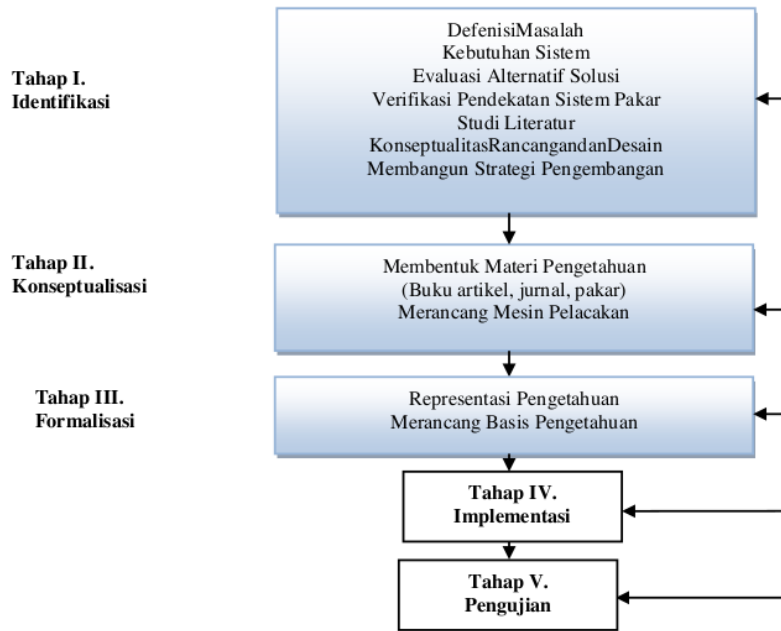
Tahap I.
Identifikasi

DefenisiMasalah
Kebutuhan Sistem
Evaluasi Alternatif Solusi
Verifikasi Pendekatan Sistem Pakar
Studi Literatur
KonseptualitasRancangandanDesain
Membangun Strategi Pengembangan

Tahap II.
Konseptualisasi

Membentuk Materi Pengetahuan
(Buku artikel, jurnal, pakar)
Merancang Mesin Pelacakan

Tahap III.
Formalisasi

Representasi Pengetahuan
Merancang Basis Pengetahuan

Tahap IV.
Implementasi

Tahap V.
Pengujian